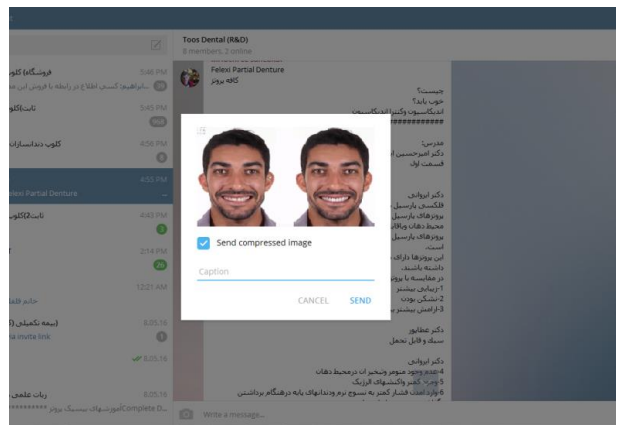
Toos Dental (R&D)
8 members, 2 online

فروشگاه) کلو 5:48 PM
...امیرهوشنگ کسی اطلاع در رابطه با فروش این 39

ثابت(کلو 5:45 PM

کلوپ دندانسازان 4:50 PM
9

4:55 PM
lexi Partial Denture

ثابت(کلوپ 4:43 PM
3

2:14 PM
26

12:21 AM

(بیمه تکمیلی) 8.05.16
invite link

8.05.16

زیات علمی 8.05.16
********** آموزشهای تیسینگ پروتز Complete D...

Felexi Partial Denture
کافه پروتز

چیست؟
خوب باید؟
اندیکاسیون وکنترااندیکاسیون
###########

مدرس:
دکتر امیرحسین
اسمت اول

دکتر ابروانی
فلکسی پارسیل
پروتزهای پارسیل
محیط دهان وکاف
پروتزهای پارسیل
است.
این پروتزها دارای
داشته باشند.
در مقایسه با پروتز
1-زیبایی بیشتر
2-نشکن بودن
3-راحتی بیشتر

دکتر عطاپور
سبک و قابل تحمل

دکتر ابروانی
4-عدم وجود منومر وتحریکات درمحیط دهان
5-جذب کمتر واکنشهای الرژیک
6-وارد نمود فشار کمتر به نسوج نرم ودندانهای پایه درهنگام برداشتن

Send compressed image
Caption
CANCEL SEND

Write a message...